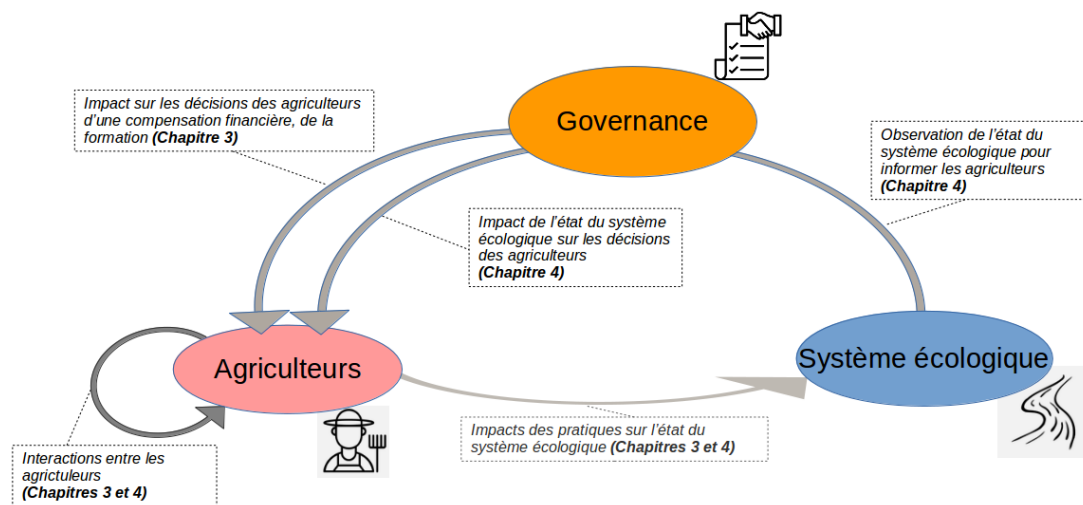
Impact sur les décisions des agriculteurs d'une compensation financière, de la formation **(Chapitre 3)**

Governance

Observation de l'état du système écologique pour informer les agriculteurs **(Chapitre 4)**

Impact de l'état du système écologique sur les décisions des agriculteurs **(Chapitre 4)**

Agriculteurs

Système écologique

Impacts des pratiques sur l'état du système écologique **(Chapitres 3 et 4)**

Interactions entre les agriculteurs **(Chapitres 3 et 4)**